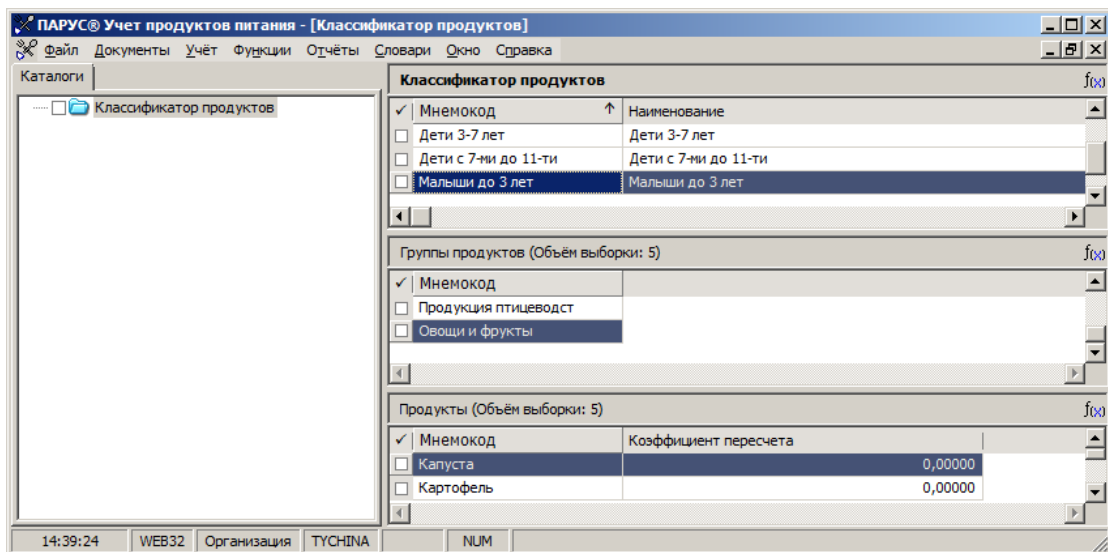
ПАРУС® Учет продуктов питания - [Классификатор продуктов]

Файл Документы Учёт Функции Отчёты Словари Окно Справка

Каталоги

Классификатор продуктов

Классификатор продуктов

| ✓ | Мнемокод | Наименование |
|---|---|---|
| | Дети 3-7 лет | Дети 3-7 лет |
| | Дети с 7-ми до 11-ти | Дети с 7-ми до 11-ти |
| | Малыши до 3 лет | Малыши до 3 лет |

Группы продуктов (Объём выборки: 5)

| ✓ | Мнемокод |
|---|---|
| | Продукция птицеводст |
| | Овощи и фрукты |

Продукты (Объём выборки: 5)

| ✓ | Мнемокод | Коэффициент пересчета |
|---|---|---|
| | Капуста | 0,00000 |
| | Картофель | 0,00000 |

14:39:24 | WEB32 | Организация | TYCHINA | NUM